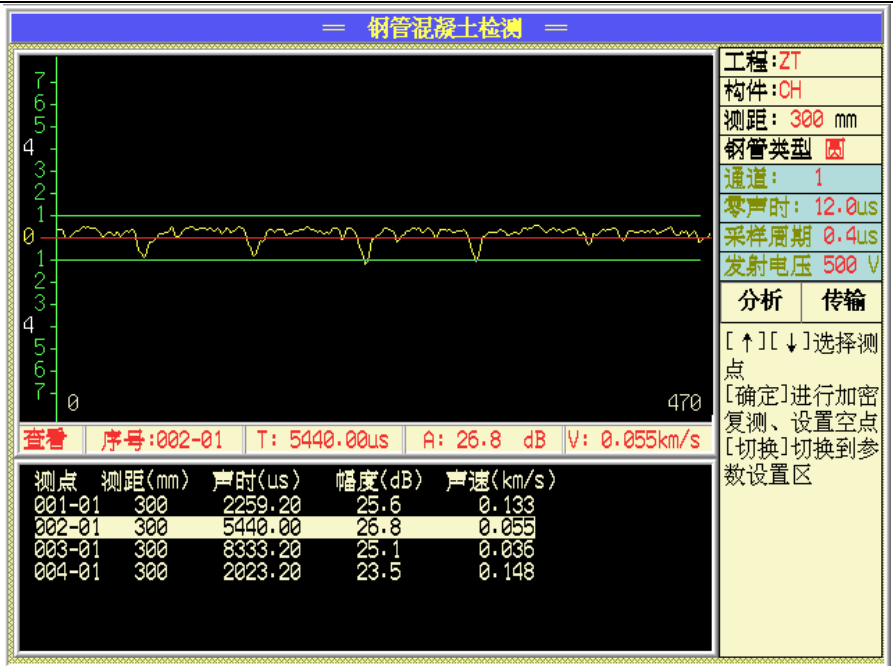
═ 钢管混凝土检测 ═

7
6
5
4
3
2
1
0
1
2
3
4
5
6
7
0
470

工程:ZT
构件:CH
测距: 300 mm
钢管类型 圆
通道: 1
零声时: 12.0us
采样周期 0.4us
发射电压 500 V

分析
传输

[↑][↓]选择测点
[确定]进行加密复测、设置空点
[切换]切换到参数设置区

查看 | 序号:002-01 | T: 5440.00us | A: 26.8 dB | V: 0.055km/s

| 测点 | 测距(mm) | 声时(us) | 幅度(dB) | 声速(km/s) |
|---|---|---|---|---|
| 001-01 | 300 | 2259.20 | 25.6 | 0.133 |
| 002-01 | 300 | 5440.00 | 26.8 | 0.055 |
| 003-01 | 300 | 8333.20 | 25.1 | 0.036 |
| 004-01 | 300 | 2023.20 | 23.5 | 0.148 |